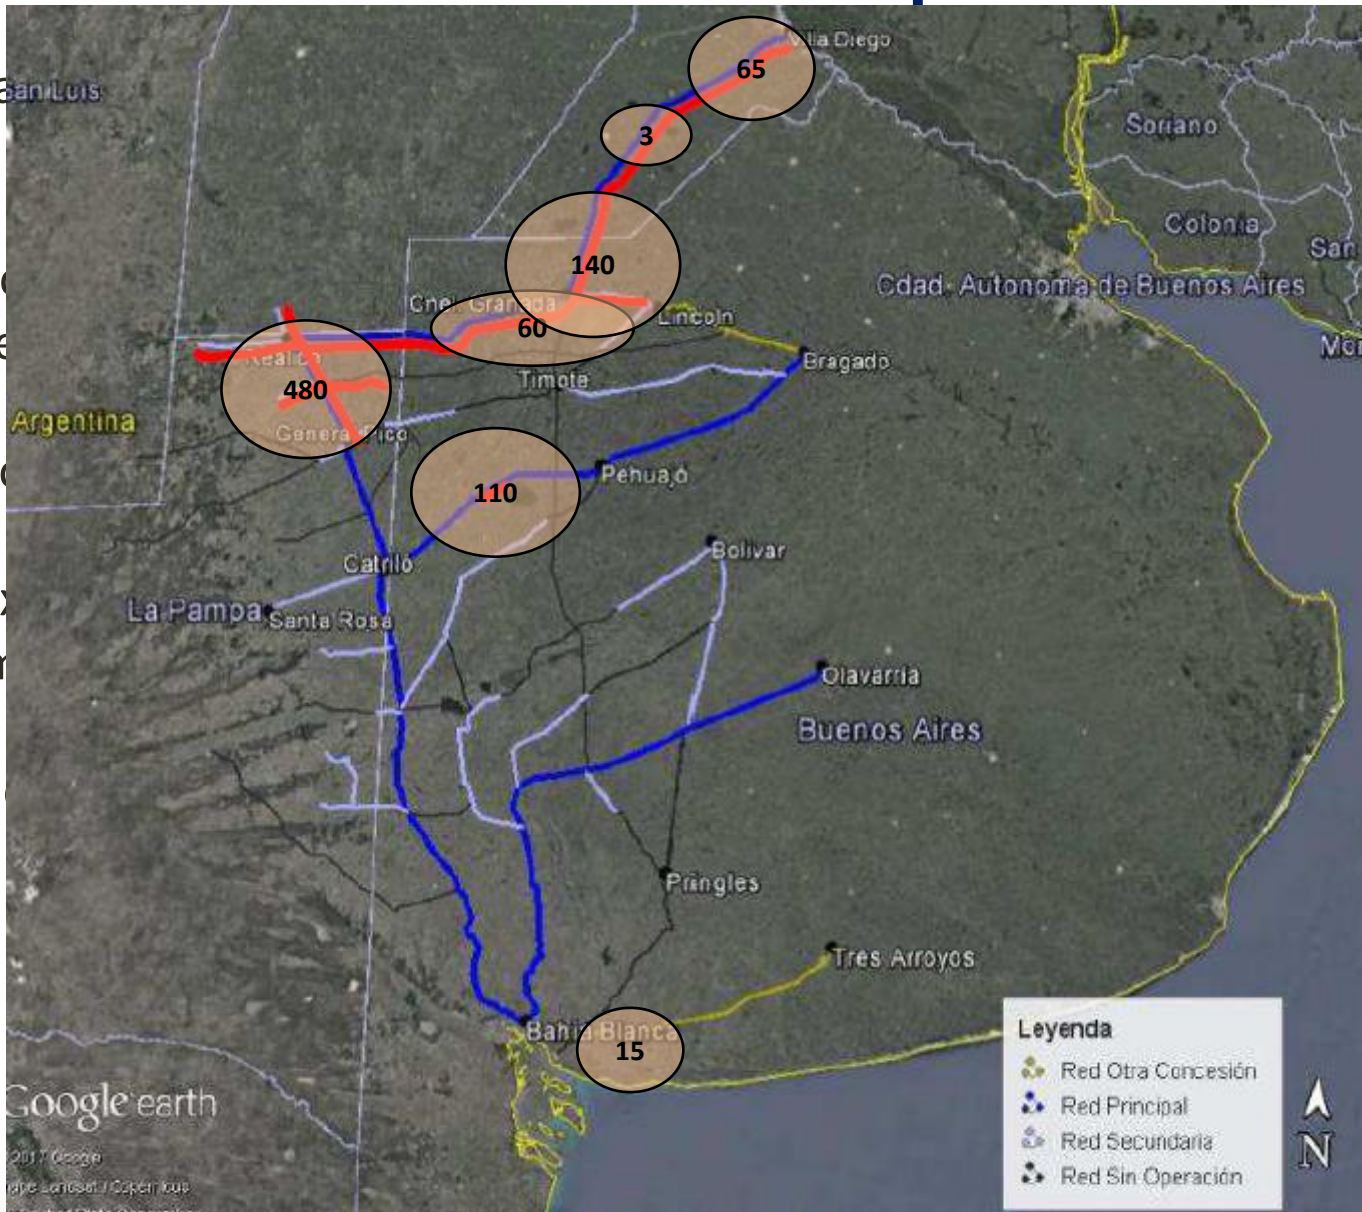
San Luis
Villa Diego
65
3
Soriano
Colonia
San
140
Cdad. Autonoma de Buenos Aires
Cnel. Granada
60
Lincoln
Mon
Realicó
Bragado
480
Timote
Argentina
General Pico
110
Pehuajó
Bolivar
Catriló
La Pampa
Santa Rosa
Olavarria
Buenos Aires
Pringles
Tres Arroyos
Bahía Blanca
15
Leyenda
Red Otra Concesión
Red Principal
Red Secundaria
Red Sin Operación
N
Google earth
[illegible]
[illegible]